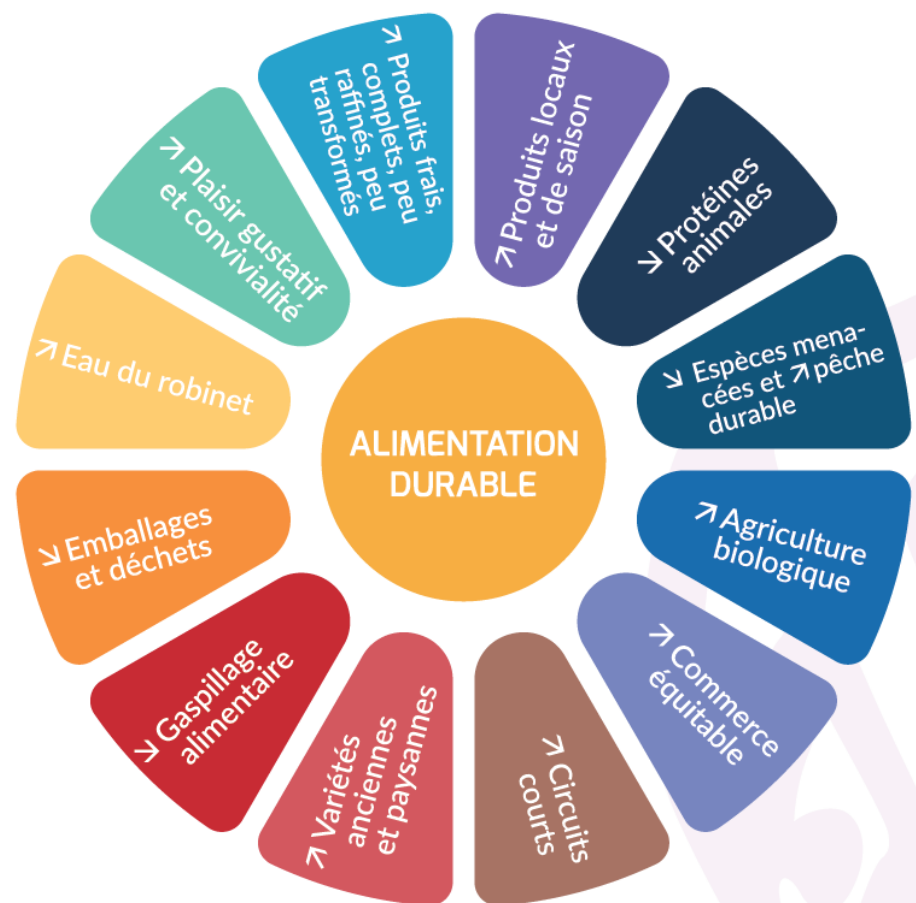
ALIMENTATION DURABLE

↗ Produits locaux et de saison

↘ Protéines animales

↘ Espèces menacées et ↗ pêche durable

↗ Agriculture biologique

↗ Commerce équitable

↗ Circuits courts

↗ Variétés anciennes et paysannes

↘ Gaspillage alimentaire

↘ Emballages et déchets

↗ Eau du robinet

↗ Plaisir gustatif et convivialité

↗ Produits frais, complets, peu raffinés, peu transformés